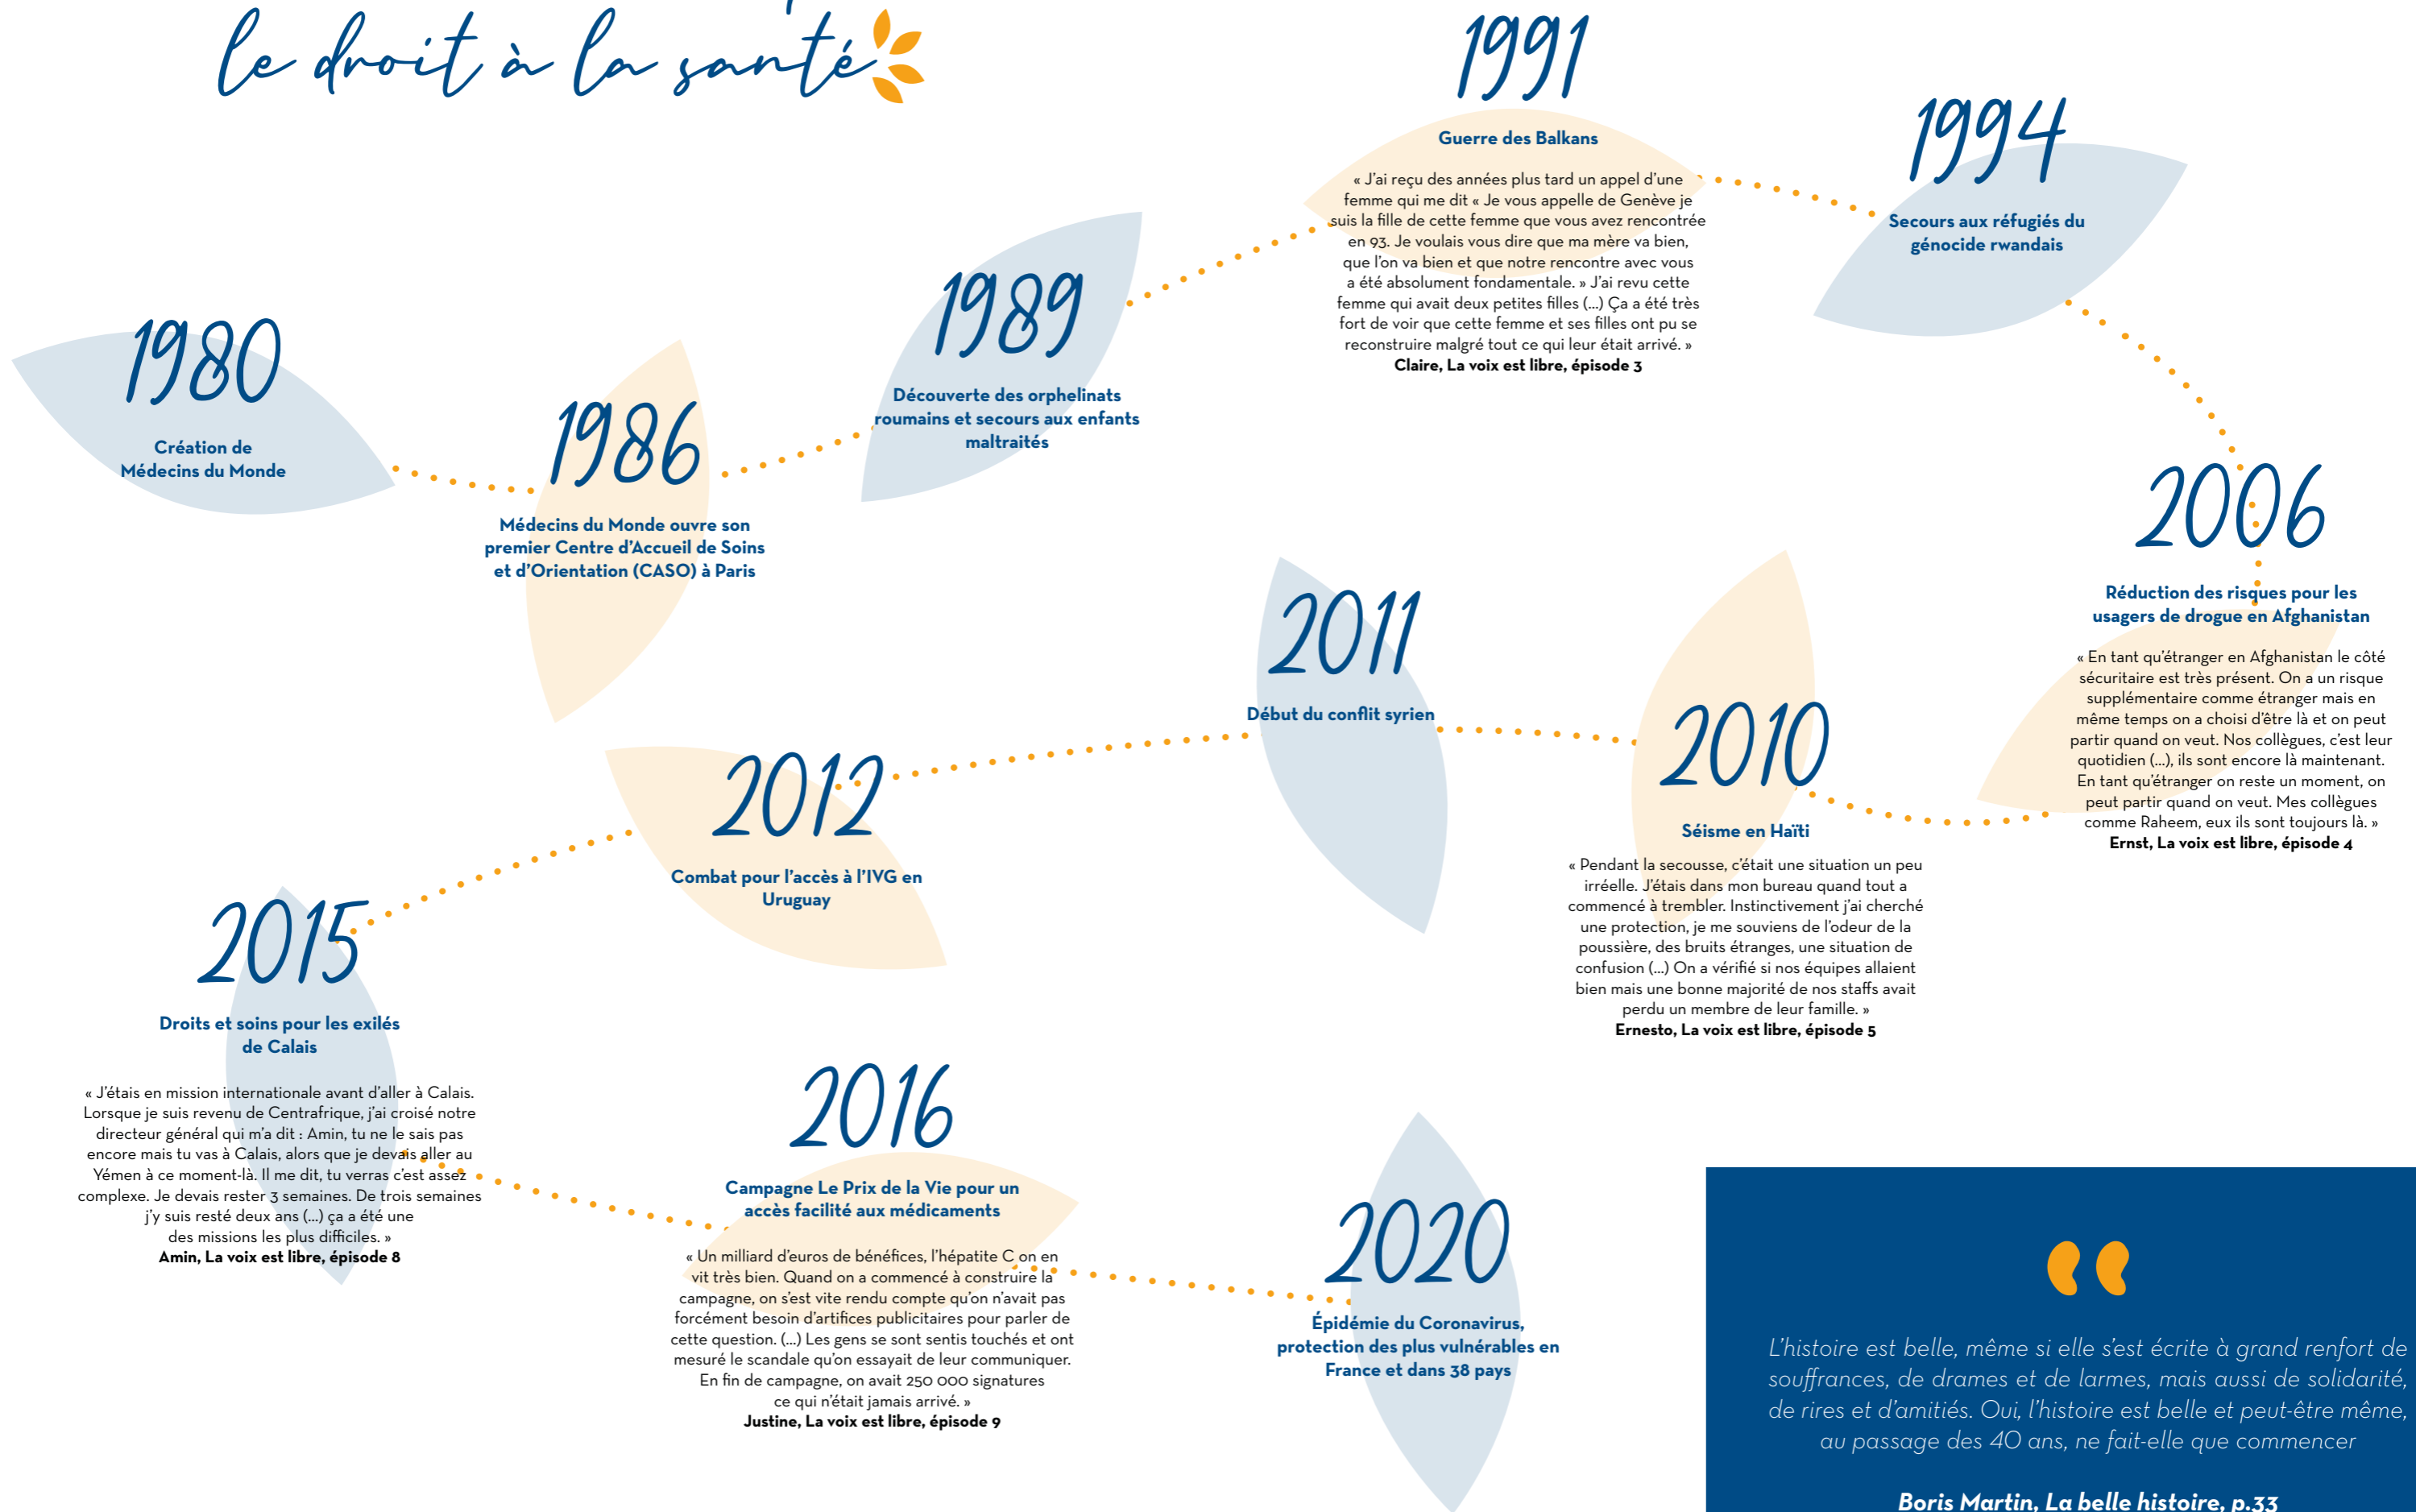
le droit à la santé

1980

Création de Médecins du Monde

1986

Médecins du Monde ouvre son premier Centre d'Accueil de Soins et d'Orientation (CASO) à Paris

1989

Découverte des orphelinats roumains et secours aux enfants maltraités

1991

Guerre des Balkans

« J'ai reçu des années plus tard un appel d'une femme qui me dit « Je vous appelle de Genève je suis la fille de cette femme que vous avez rencontrée en 93. Je voulais vous dire que ma mère va bien, que l'on va bien et que notre rencontre avec vous a été absolument fondamentale. » J'ai revu cette femme qui avait deux petites filles (...) Ça a été très fort de voir que cette femme et ses filles ont pu se reconstruire malgré tout ce qui leur était arrivé. »
Claire, La voix est libre, épisode 3

1994

Secours aux réfugiés du génocide rwandais

2006

Réduction des risques pour les usagers de drogue en Afghanistan

« En tant qu'étranger en Afghanistan le côté sécuritaire est très présent. On a un risque supplémentaire comme étranger mais en même temps on a choisi d'être là et on peut partir quand on veut. Nos collègues, c'est leur quotidien (...), ils sont encore là maintenant. En tant qu'étranger on reste un moment, on peut partir quand on veut. Mes collègues comme Raheem, eux ils sont toujours là. »
Ernst, La voix est libre, épisode 4

2011

Début du conflit syrien

2010

Séisme en Haïti

« Pendant la secousse, c'était une situation un peu irréelle. J'étais dans mon bureau quand tout a commencé à trembler. Instinctivement j'ai cherché une protection, je me souviens de l'odeur de la poussière, des bruits étranges, une situation de confusion (...) On a vérifié si nos équipes allaient bien mais une bonne majorité de nos staffs avait perdu un membre de leur famille. »
Ernesto, La voix est libre, épisode 5

2012

Combat pour l'accès à l'IVG en Uruguay

2015

Droits et soins pour les exilés de Calais

« J'étais en mission internationale avant d'aller à Calais. Lorsque je suis revenu de Centrafrique, j'ai croisé notre directeur général qui m'a dit : Amin, tu ne le sais pas encore mais tu vas à Calais, alors que je devais aller au Yémen à ce moment-là. Il me dit, tu verras c'est assez complexe. Je devais rester 3 semaines. De trois semaines j'y suis resté deux ans (...) ça a été une des missions les plus difficiles. »
Amin, La voix est libre, épisode 8

2016

Campagne Le Prix de la Vie pour un accès facilité aux médicaments

« Un milliard d'euros de bénéfices, l'hépatite C on en vit très bien. Quand on a commencé à construire la campagne, on s'est vite rendu compte qu'on n'avait pas forcément besoin d'artifices publicitaires pour parler de cette question. (...) Les gens se sont sentis touchés et ont mesuré le scandale qu'on essayait de leur communiquer. En fin de campagne, on avait 250 000 signatures ce qui n'était jamais arrivé. »
Justine, La voix est libre, épisode 9

2020

Épidémie du Coronavirus, protection des plus vulnérables en France et dans 38 pays

L'histoire est belle, même si elle s'est écrite à grand renfort de souffrances, de drames et de larmes, mais aussi de solidarité, de rires et d'amitiés. Oui, l'histoire est belle et peut-être même, au passage des 40 ans, ne fait-elle que commencer

Boris Martin, La belle histoire, p.33